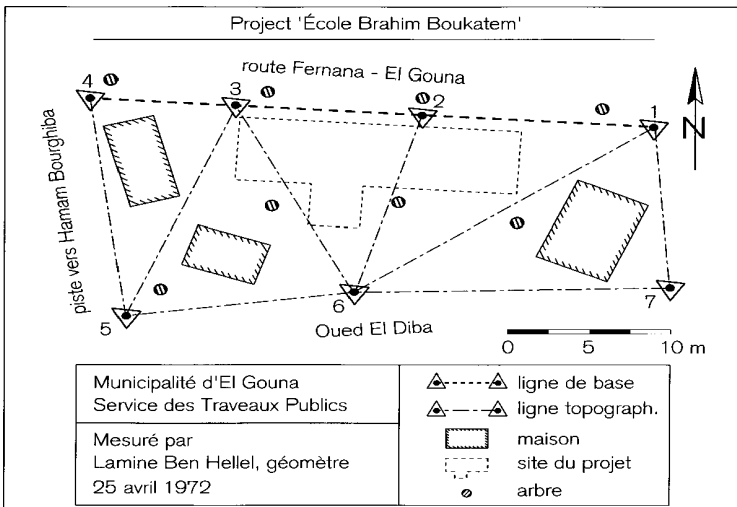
Project 'École Brahim Boukatem'

route Fernana - El Gouna

piste vers Hamam Bourghiba

N

4

3

2

1

5

6

7

Oued El Diba

0 5 10 m

| Municipalité d'El Gouna<br>Service des Travaux Publics | ligne de base<br>ligne topograph. |
|---|---|
| Mesuré par<br>Lamine Ben Hellel, géomètre<br>25 avril 1972 | maison<br>site du projet<br>arbre |